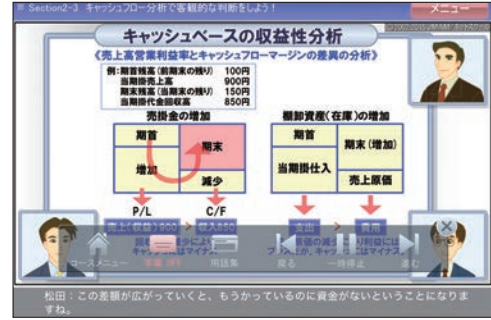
Section2-3 キャッシュフロー分析で客観的な判断をしよう！

メニュー

キャッシュベースの収益性分析

《売上高営業利益率とキャッシュフローマージンの差異の分析》

例：期首残高（前期末の残り） 100円
当期掛売上高 900円
期末残高（当期末の残り） 150円
当期掛代金回収高 850円

売掛金の増加

| 期首 | 期末 |
|---|---|
| 増加 | |
| | 減少 |

P/L
C/F

売上（収益）900
収入850

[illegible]によ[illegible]はマイナ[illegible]

棚卸資産（在庫）の増加

| 期首 | 期末（増加） |
|---|---|
| 当期掛仕入 | |
| | 売上原価 |

支出
費用

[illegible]資金の減少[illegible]
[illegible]が、キャッ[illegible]はマイナ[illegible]

コースメニュー
音声 OFF
用語集
戻る
一時停止
進む

松田：この差額が広がっていくと、もうかっているのに資金がないということになりますね。